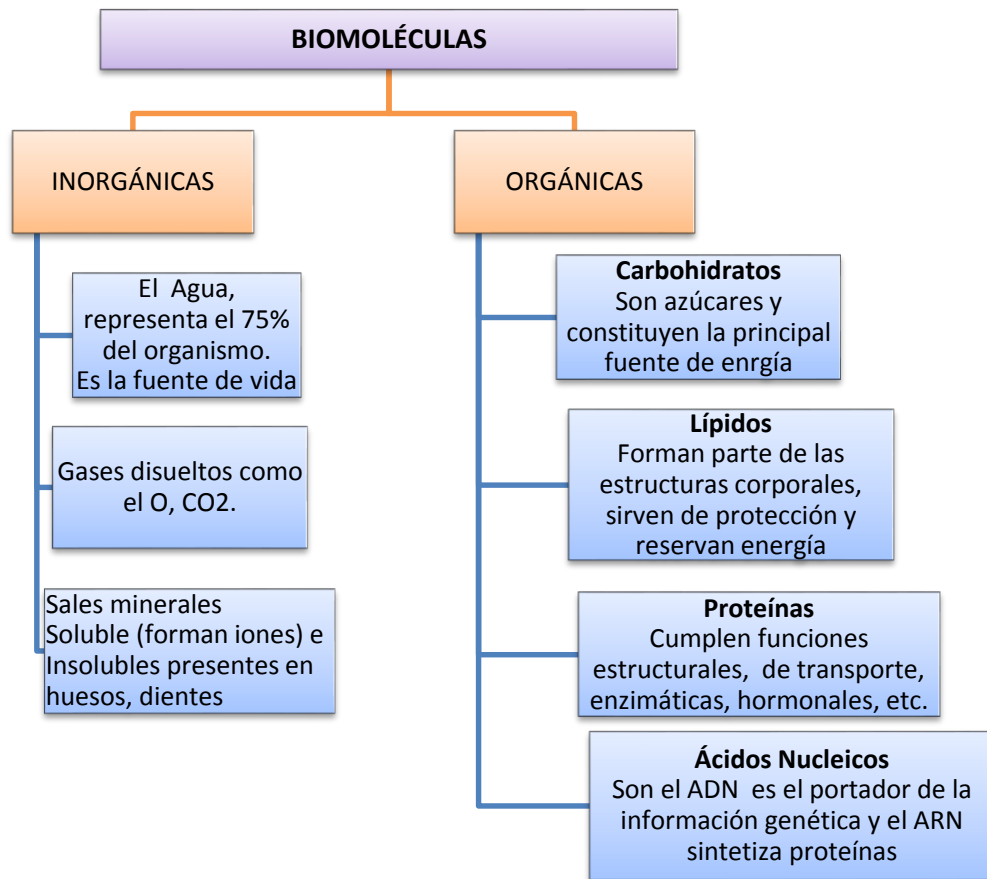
BIOMOLÉCULAS

INORGÁNICAS

El Agua, representa el 75% del organismo. Es la fuente de vida

Gases disueltos como el O, CO2.

Sales minerales
Soluble (forman iones) e Insolubles presentes en huesos, dientes

ORGÁNICAS

**Carbohidratos**
Son azúcares y constituyen la principal fuente de enrgía

**Lípidos**
Forman parte de las estructuras corporales, sirven de protección y reservan energía

**Proteínas**
Cumplen funciones estructurales, de transporte, enzimáticas, hormonales, etc.

**Ácidos Nucleicos**
Son el ADN es el portador de la información genética y el ARN sintetiza proteínas